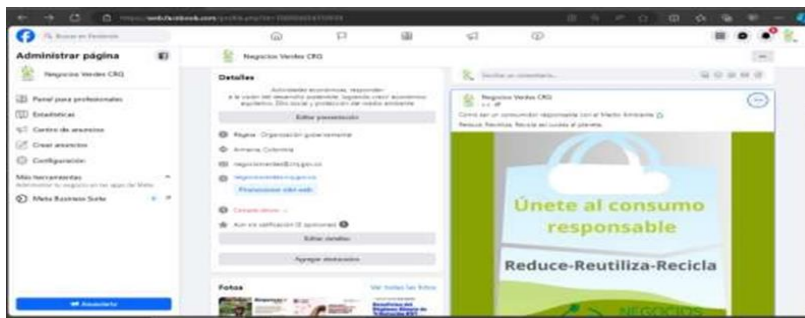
Administrar página

Negocios Verdes CRQ

Panel para profesionales

Estadísticas

Centro de anuncios

Crear anuncios

Configuración

Más herramientas

Meta Business Suite

Negocios Verdes CRQ

Detalles

Editar presentación

Página · Organización gubernamental

Armenia, Colombia

negociosverdes@crq.gov.co

Promocionar sitio web

Editar detalles

Agregar destacados

Fotos

Ver todas las fotos

Negocios Verdes CRQ

Únete al consumo responsable

Reduce-Reutiliza-Recicla

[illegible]